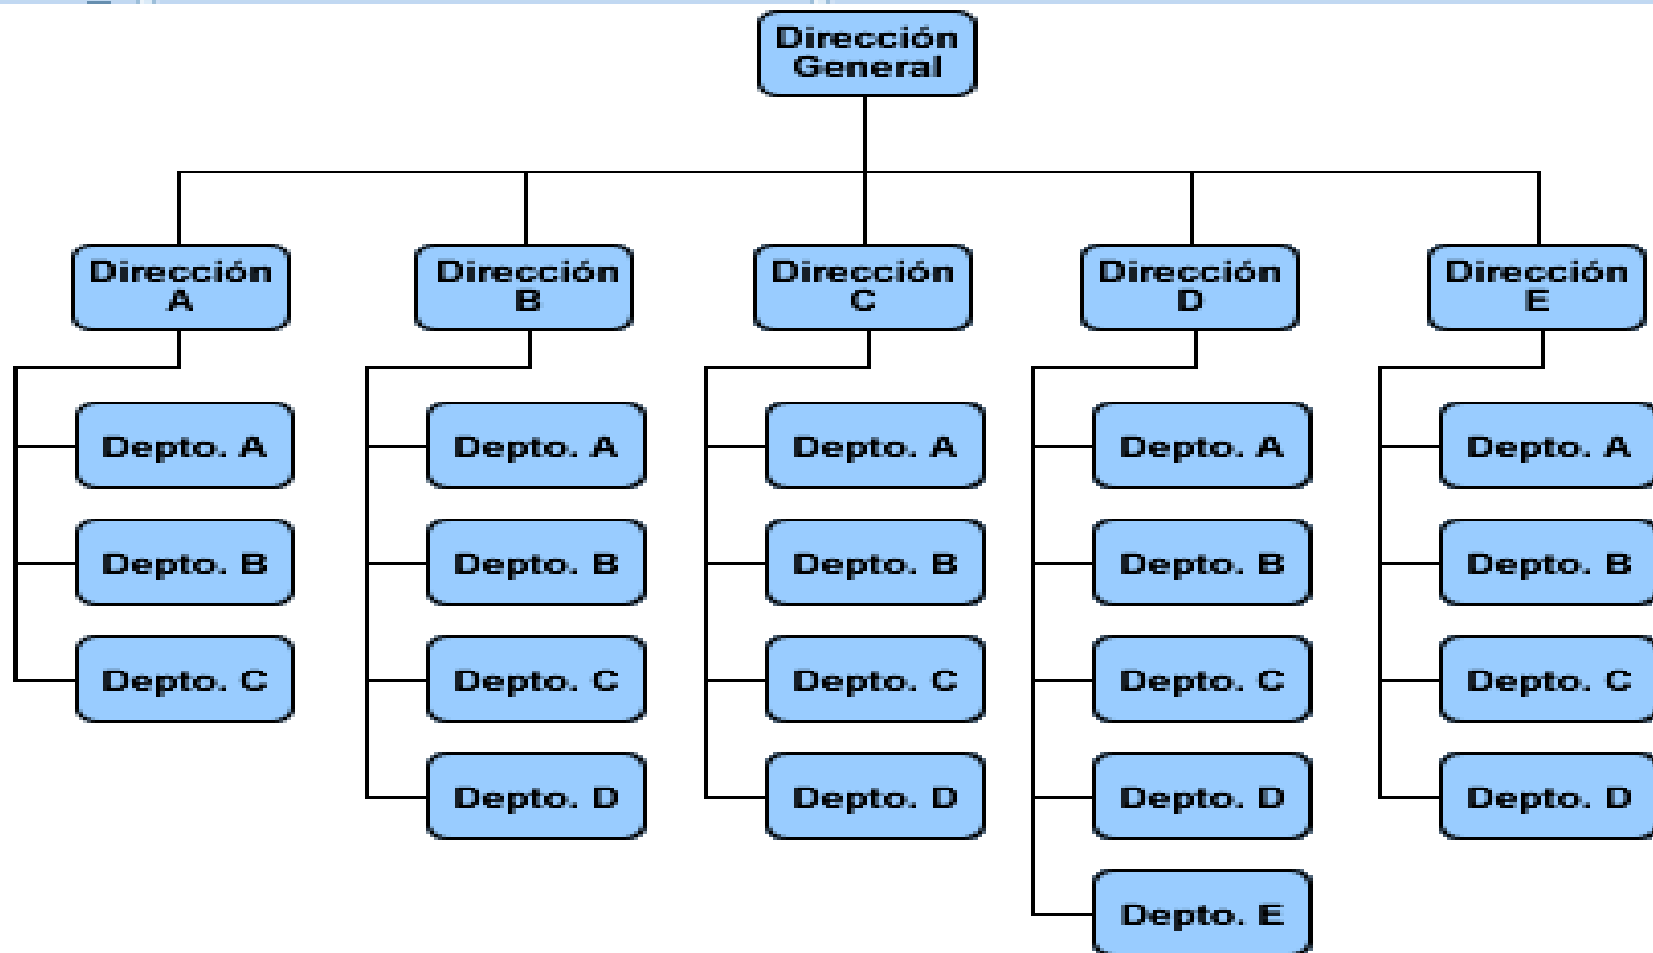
Dirección General

Dirección A

Depto. A

Depto. B

Depto. C

Dirección B

Depto. A

Depto. B

Depto. C

Depto. D

Dirección C

Depto. A

Depto. B

Depto. C

Depto. D

Dirección D

Depto. A

Depto. B

Depto. C

Depto. D

Depto. E

Dirección E

Depto. A

Depto. B

Depto. C

Depto. D